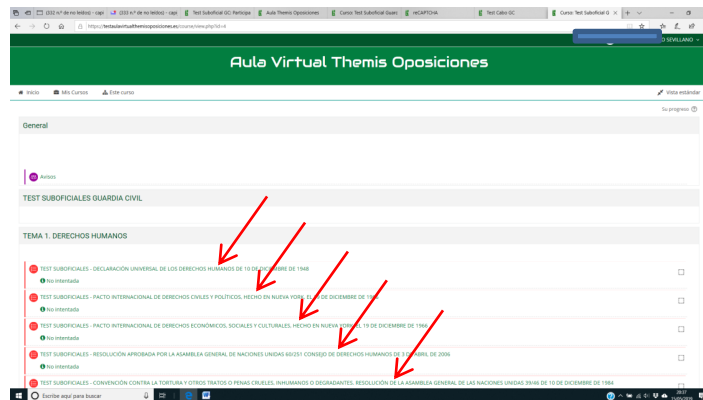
(333 nº de no leídos) - capi | (333 nº de no leídos) - capi | Test Suboficial GC: Participa | Aula Themis Oposiciones | Cursos: Test Suboficial Guar | reCAPTCHA | Test Cabo GC | Curso: Test Suboficial G

https://testaulavirtualthemisoposiciones.es/course/view.php?id=4

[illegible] SEVILLANO

Aula Virtual Themis Oposiciones

Inicio   Mis Cursos   Este curso   Vista estándar

Su progreso

General

Avisos

TEST SUBOFICIALES GUARDIA CIVIL

TEMA 1. DERECHOS HUMANOS

TEST SUBOFICIALES - DECLARACIÓN UNIVERSAL DE LOS DERECHOS HUMANOS DE 10 DE DICIEMBRE DE 1948
No intentada

TEST SUBOFICIALES - PACTO INTERNACIONAL DE DERECHOS CIVILES Y POLÍTICOS, HECHO EN NUEVA YORK EL 19 DE DICIEMBRE DE 1966
No intentada

TEST SUBOFICIALES - PACTO INTERNACIONAL DE DERECHOS ECONÓMICOS, SOCIALES Y CULTURALES, HECHO EN NUEVA YORK EL 19 DE DICIEMBRE DE 1966
No intentada

TEST SUBOFICIALES - RESOLUCIÓN APROBADA POR LA ASAMBLEA GENERAL DE NACIONES UNIDAS 60/251 CONSEJO DE DERECHOS HUMANOS DE 3 DE ABRIL DE 2006
No intentada

TEST SUBOFICIALES - CONVENCIÓN CONTRA LA TORTURA Y OTROS TRATOS O PENAS CRUELES, INHUMANOS O DEGRADANTES. RESOLUCIÓN DE LA ASAMBLEA GENERAL DE LAS NACIONES UNIDAS 39/46 DE 10 DE DICIEMBRE DE 1984

Escribe aquí para buscar